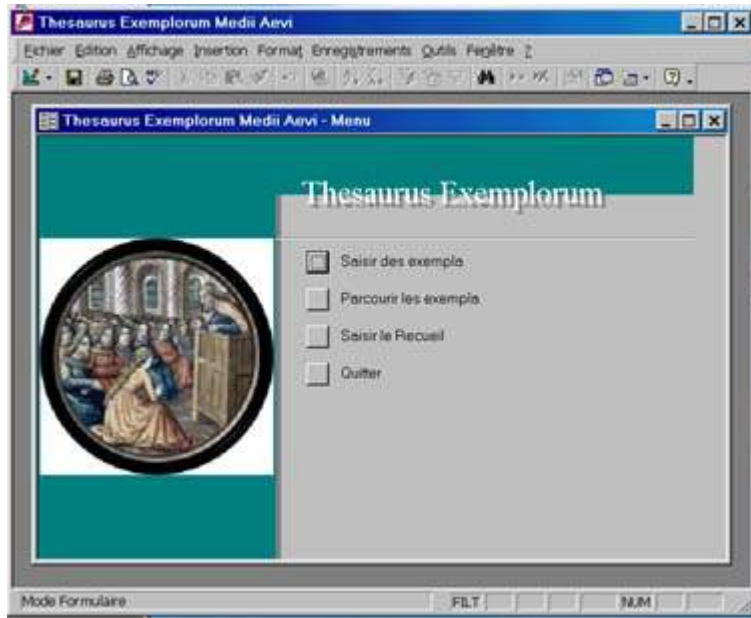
Thesaurus Exemplorum Medii Aevi

Fichier Edition Affichage Insertion Format Enregistrements Outils Fenêtre ?

Thesaurus Exemplorum Medii Aevi - Menu

Thesaurus Exemplorum

Saisir des exempla

Parcourir les exempla

Saisir le Recueil

Quitter

Mode Formulaire

FILT

NUM